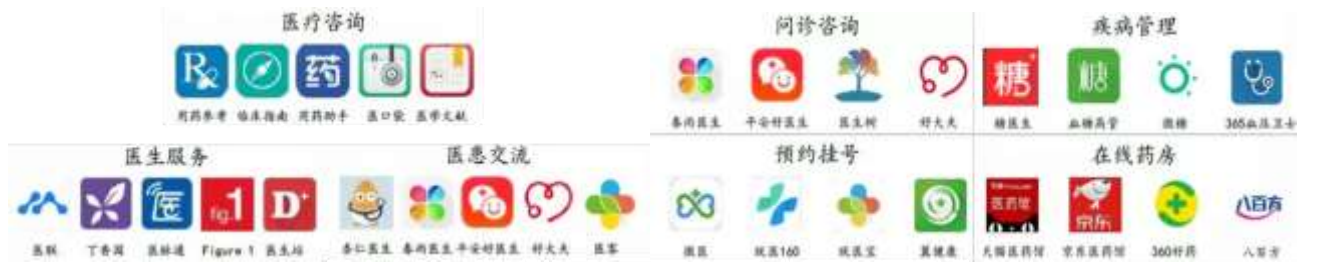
医疗咨询

R 药

用药参考 临床指南 用药助手 医口袋 医学文献

医生服务

fig.1 D+

医联 丁香园 医脉通 Figure 1 医生站

医患交流

杏仁医生 春雨医生 平安好医生 好大夫 医客

问诊咨询

春雨医生 平安好医生 医生树 好大夫

疾病管理

糖 糖

糖医生 血糖高管 微糖 365血压卫士

预约挂号

微医 就医160 就医宝 翼健康

在线药房

医药馆 京东 八百方

天猫医药馆 京东医药馆 360好药 八百方